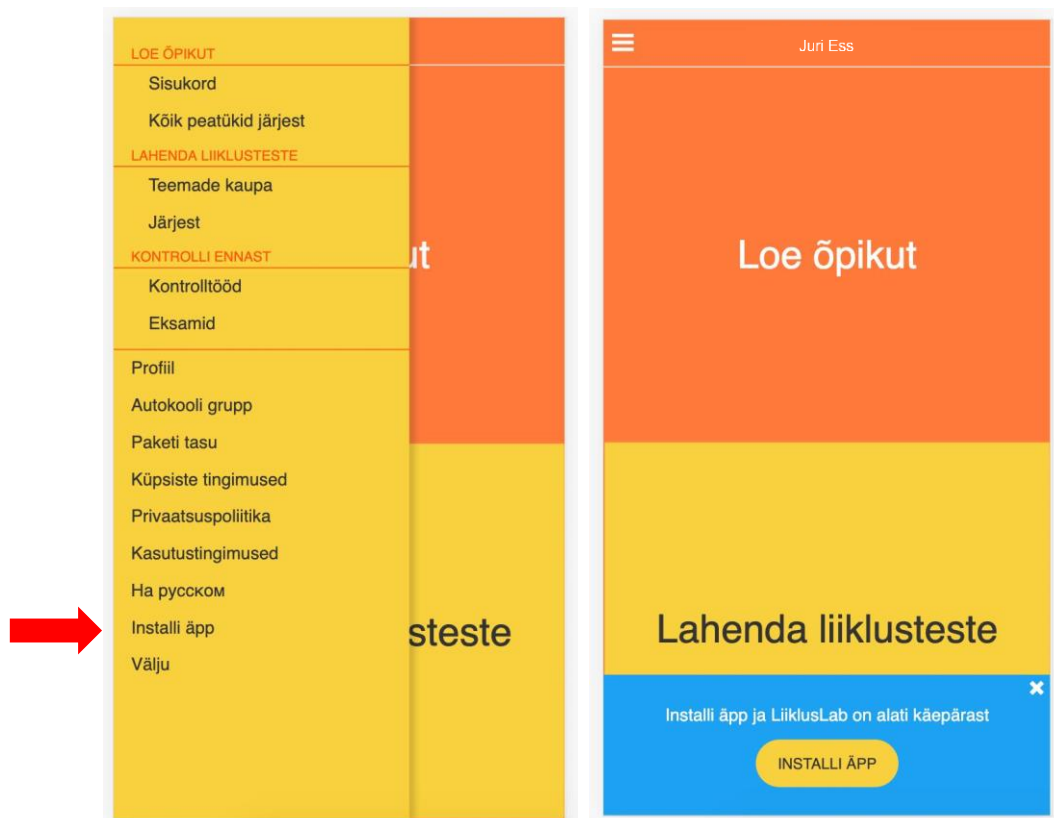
LOE ÕPIKUT
Sisukord
Kõik peatükid järjest
LAHENDA LIIKLUSTESTE
Teemade kaupa
Järjest
KONTROLLI ENNAST
Kontrolltööd
Eksamid
Profiil
Autokooli grupp
Paketi tasu
Küpsiste tingimused
Privaatsuspoliitika
Kasutustingimused
На русском
Installi äpp
Välju

ut

steste

Juri Ess

Loe õpikut

Lahenda liiklusteste

Installi äpp ja LiiklusLab on alati käepärast
INSTALLI ÄPP